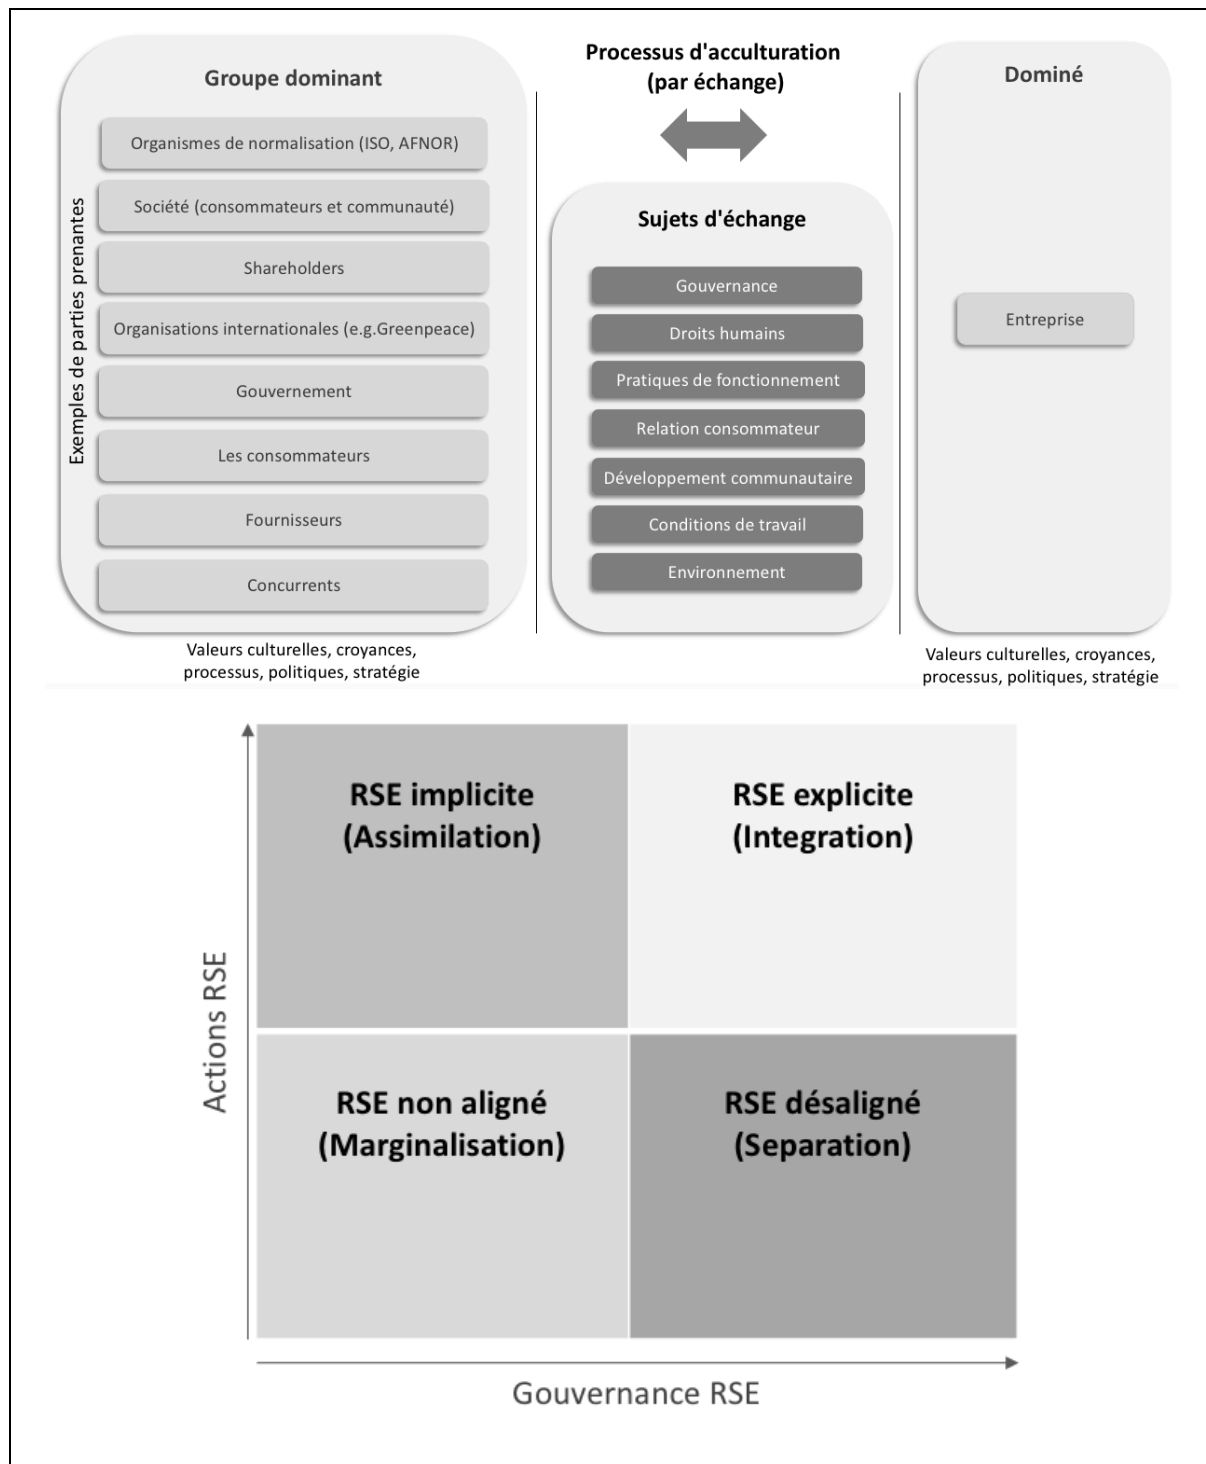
Groupe dominant

Exemples de parties prenantes

Organismes de normalisation (ISO, AFNOR)

Société (consommateurs et communauté)

Shareholders

Organisations internationales (e.g.Greenpeace)

Gouvernement

Les consommateurs

Fournisseurs

Concurrents

Valeurs culturelles, croyances, processus, politiques, stratégie

Processus d'acculturation (par échange)

Sujets d'échange

Gouvernance

Droits humains

Pratiques de fonctionnement

Relation consommateur

Développement communautaire

Conditions de travail

Environnement

Dominé

Entreprise

Valeurs culturelles, croyances, processus, politiques, stratégie

RSE implicite (Assimilation)

RSE explicite (Integration)

RSE non aligné (Marginalisation)

RSE désaligné (Separation)

Actions RSE

Gouvernance RSE